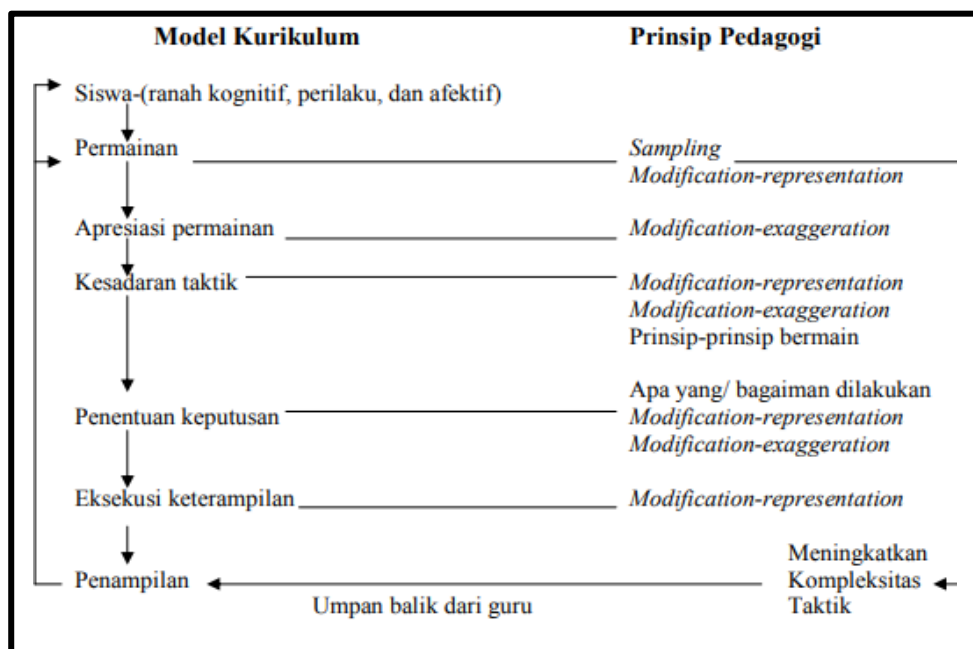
Model Kurikulum

Prinsip Pedagogi

Siswa-(ranah kognitif, perilaku, dan afektif)

Permainan

*Sampling*
*Modification-representation*

Apresiasi permainan

*Modification-exaggeration*

Kesadaran taktik

*Modification-representation*
*Modification-exaggeration*
Prinsip-prinsip bermain

Apa yang/ bagaiman dilakukan

Penentuan keputusan

*Modification-representation*
*Modification-exaggeration*

Eksekusi keterampilan

*Modification-representation*

Meningkatkan Kompleksitas Taktik

Penampilan

Umpan balik dari guru